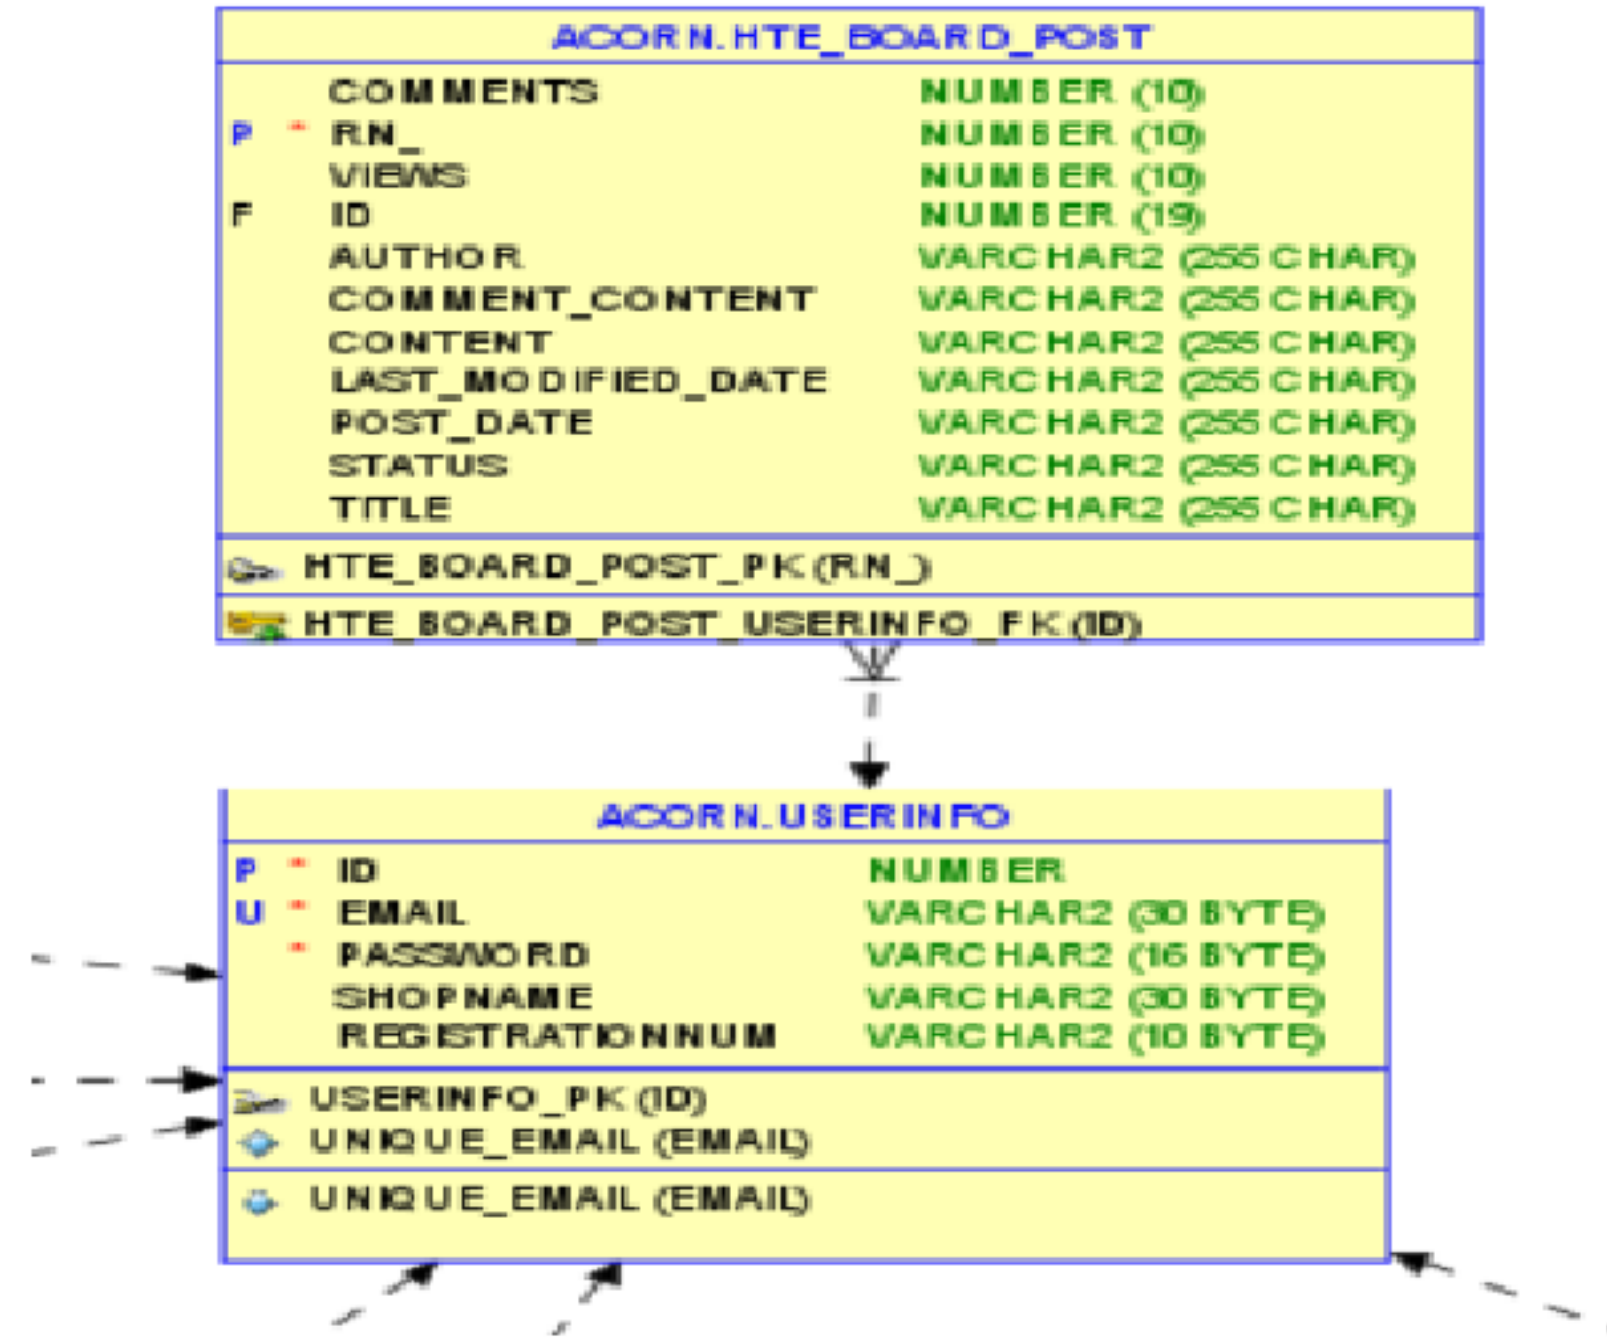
ACORN.HTE_BOARD_POST

| | | | |
|---|---|---|---|
| | | COMMENTS | NUMBER (10) |
| P | * | RN_ | NUMBER (10) |
| | | VIEWS | NUMBER (10) |
| F | | ID | NUMBER (19) |
| | | AUTHOR | VARCHAR2 (255 CHAR) |
| | | COMMENT_CONTENT | VARCHAR2 (255 CHAR) |
| | | CONTENT | VARCHAR2 (255 CHAR) |
| | | LAST_MODIFIED_DATE | VARCHAR2 (255 CHAR) |
| | | POST_DATE | VARCHAR2 (255 CHAR) |
| | | STATUS | VARCHAR2 (255 CHAR) |
| | | TITLE | VARCHAR2 (255 CHAR) |

HTE_BOARD_POST_PK (RN_)

HTE_BOARD_POST_USERINFO_FK (ID)

ACORN.USERINFO

| | | | |
|---|---|---|---|
| P | * | ID | NUMBER |
| U | * | EMAIL | VARCHAR2 (30 BYTE) |
| | * | PASSWORD | VARCHAR2 (16 BYTE) |
| | | SHOPNAME | VARCHAR2 (30 BYTE) |
| | | REGISTRATIONNUM | VARCHAR2 (10 BYTE) |

USERINFO_PK (ID)
UNIQUE_EMAIL (EMAIL)

UNIQUE_EMAIL (EMAIL)